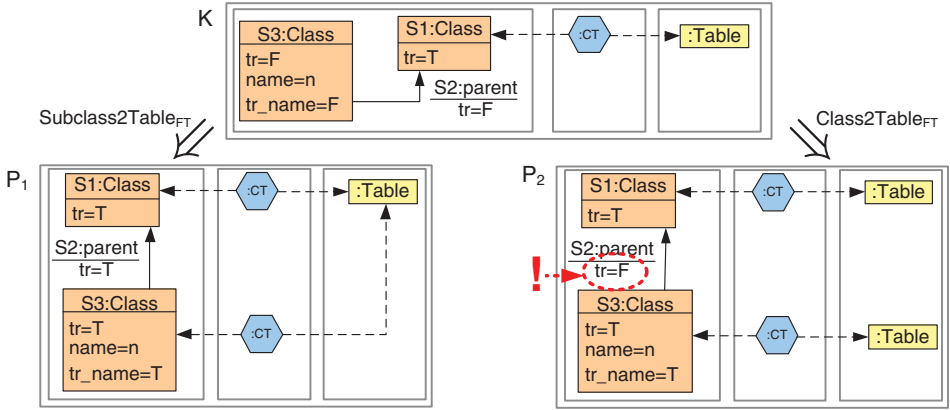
K

S3:Class
tr=F
name=n
tr_name=F

S1:Class
tr=T

S2:parent
tr=F

:CT

:Table

Subclass2Table$_{FT}$

Class2Table$_{FT}$

P$_1$

S1:Class
tr=T

S2:parent
tr=T

S3:Class
tr=T
name=n
tr_name=T

:CT

:CT

:Table

P$_2$

S1:Class
tr=T

S2:parent
tr=F

!

S3:Class
tr=T
name=n
tr_name=T

:CT

:CT

:Table

:Table